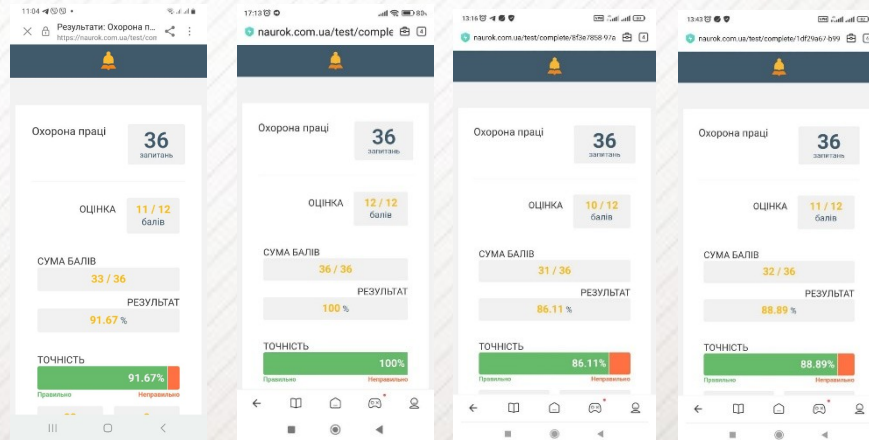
11:04

Результати: Охорона п...
https://naurok.com.ua/test/com

Охорона праці

36
запитань

ОЦІНКА

11 / 12
балів

СУМА БАЛІВ

33 / 36

РЕЗУЛЬТАТ

91.67 %

ТОЧНІСТЬ

91.67%

Правильно

Неправильно

17:13

naurok.com.ua/test/comple

Охорона праці

36
запитань

ОЦІНКА

12 / 12
балів

СУМА БАЛІВ

36 / 36

РЕЗУЛЬТАТ

100 %

ТОЧНІСТЬ

100%

Правильно

Неправильно

13:16

naurok.com.ua/test/complete/8f3e/858-97a

Охорона праці

36
запитань

ОЦІНКА

10 / 12
балів

СУМА БАЛІВ

31 / 36

РЕЗУЛЬТАТ

86.11 %

ТОЧНІСТЬ

86.11%

Правильно

Неправильно

13:43

naurok.com.ua/test/complete/1df29a67-b99

Охорона праці

36
запитань

ОЦІНКА

11 / 12
балів

СУМА БАЛІВ

32 / 36

РЕЗУЛЬТАТ

88.89 %

ТОЧНІСТЬ

88.89%

Правильно

Неправильно